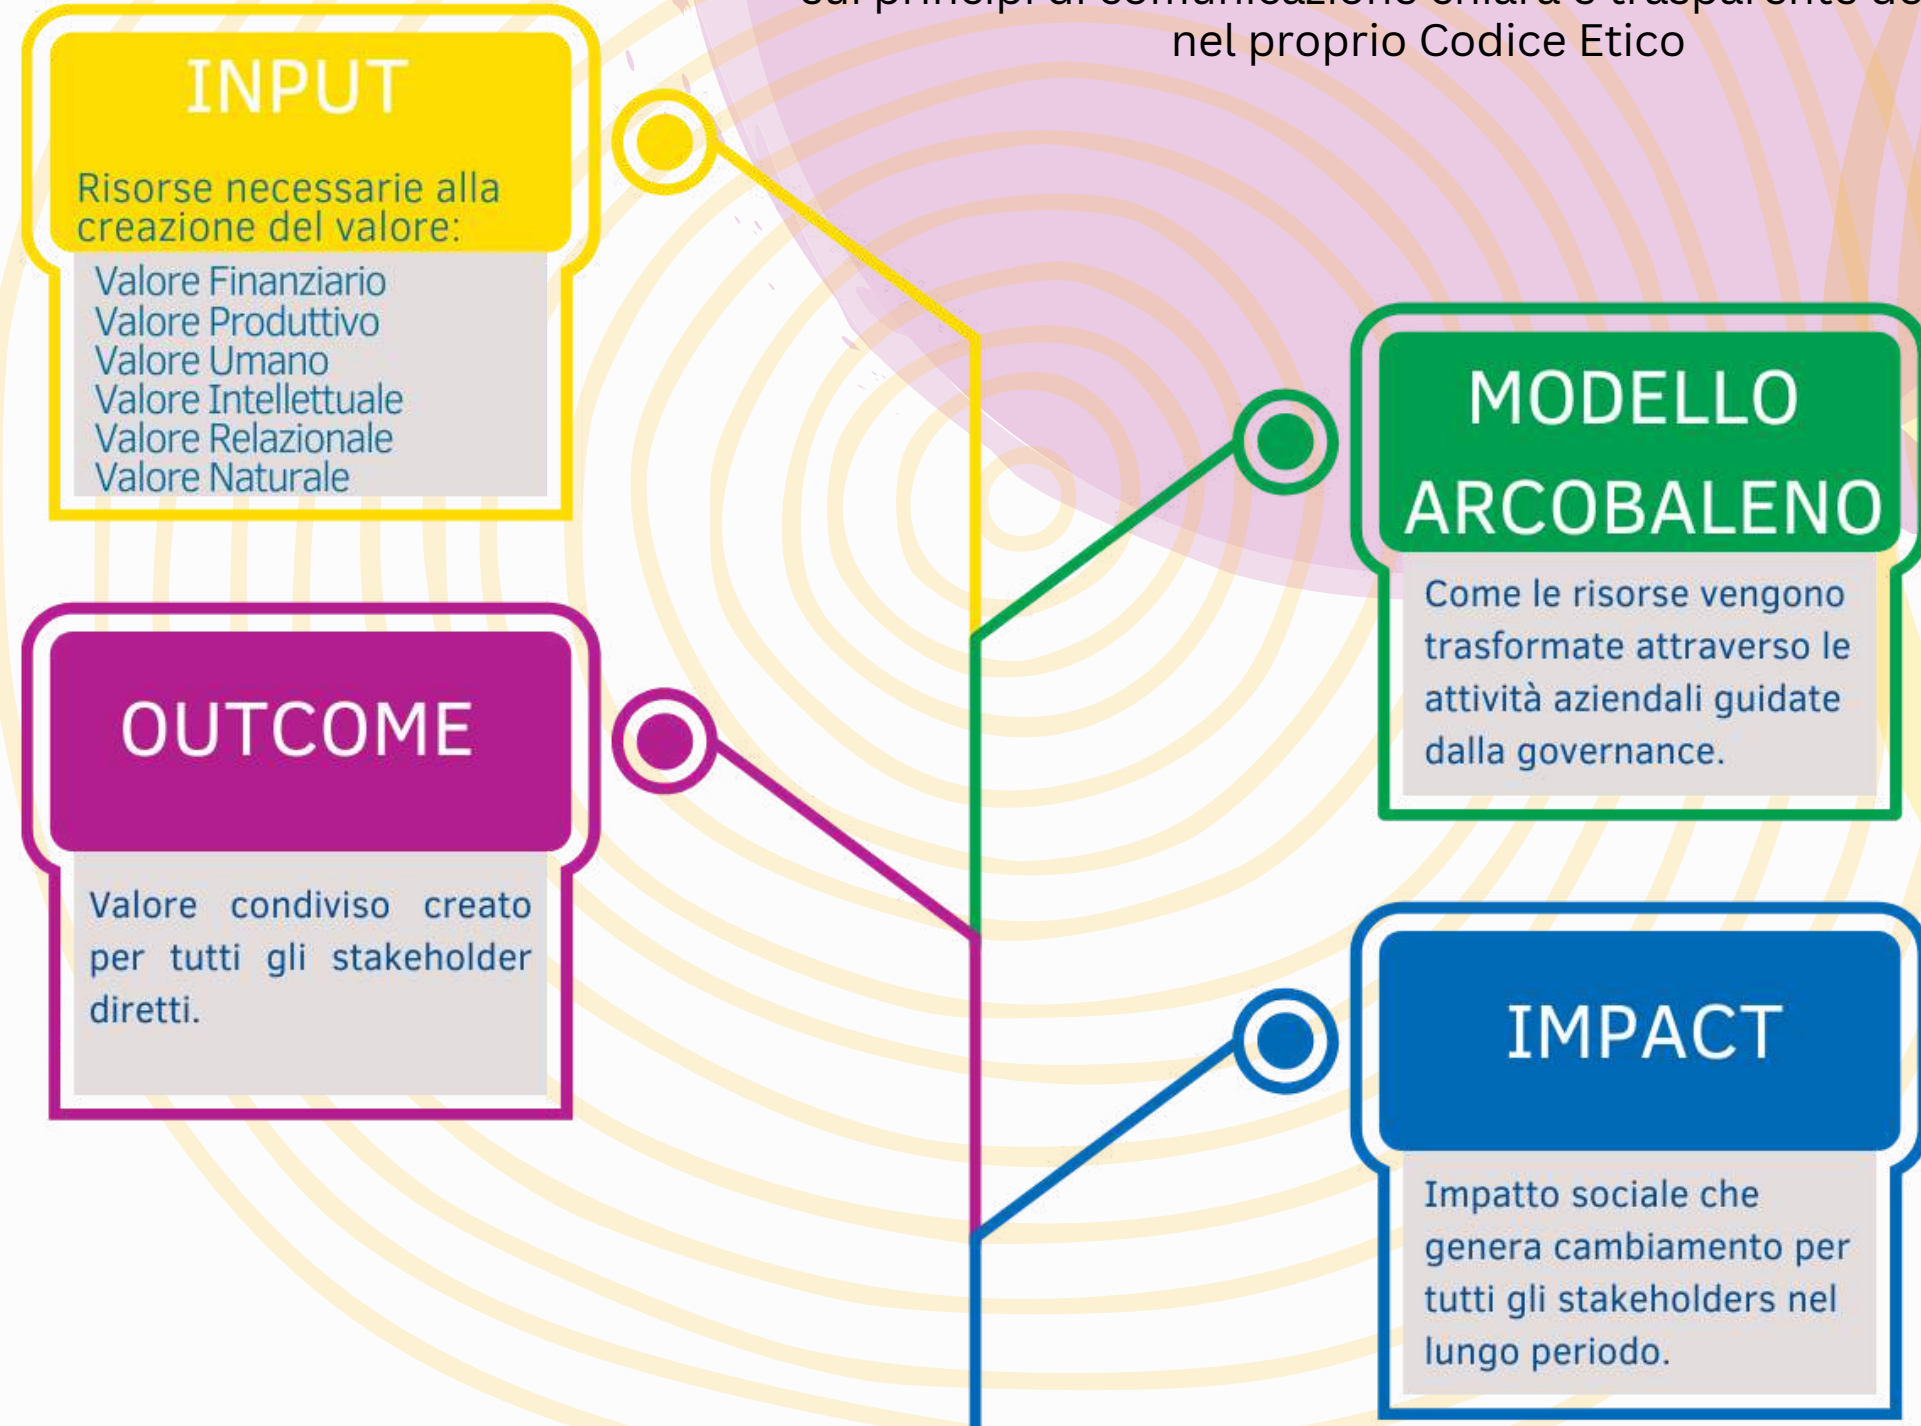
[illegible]

nel proprio Codice Etico

INPUT

Risorse necessarie alla creazione del valore:

Valore Finanziario
Valore Produttivo
Valore Umano
Valore Intellettuale
Valore Relazionale
Valore Naturale

MODELLO ARCOBALENO

Come le risorse vengono trasformate attraverso le attività aziendali guidate dalla governance.

OUTCOME

Valore condiviso creato per tutti gli stakeholder diretti.

IMPACT

Impatto sociale che genera cambiamento per tutti gli stakeholders nel lungo periodo.